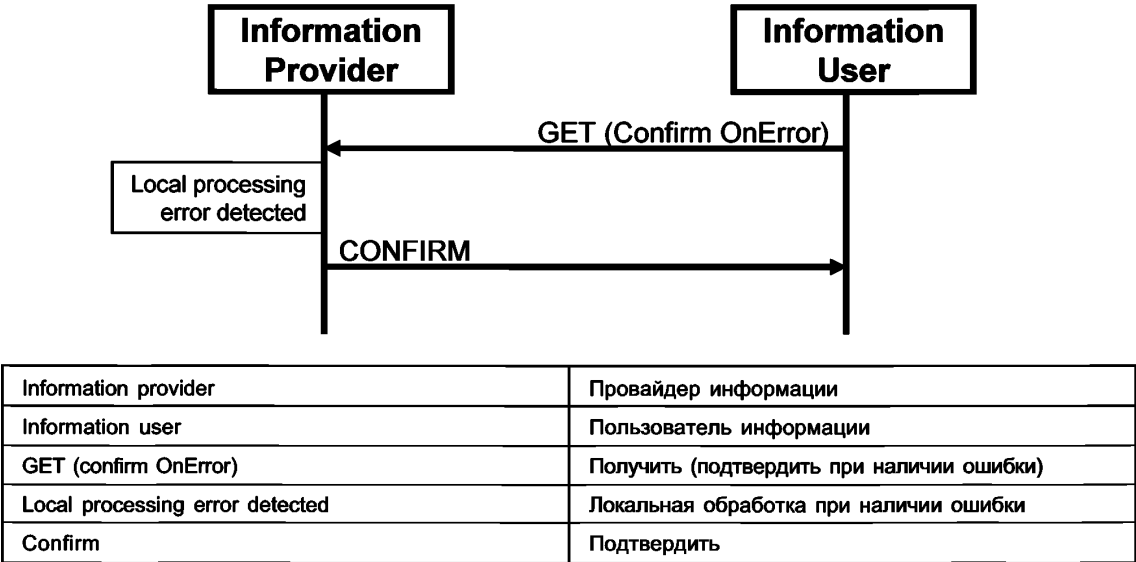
Information Provider

Information User

GET (Confirm OnError)

Local processing error detected

CONFIRM

| Information provider | Провайдер информации |
|---|---|
| Information user | Пользователь информации |
| GET (confirm OnError) | Получить (подтвердить при наличии ошибки) |
| Local processing error detected | Локальная обработка при наличии ошибки |
| Confirm | Подтвердить |